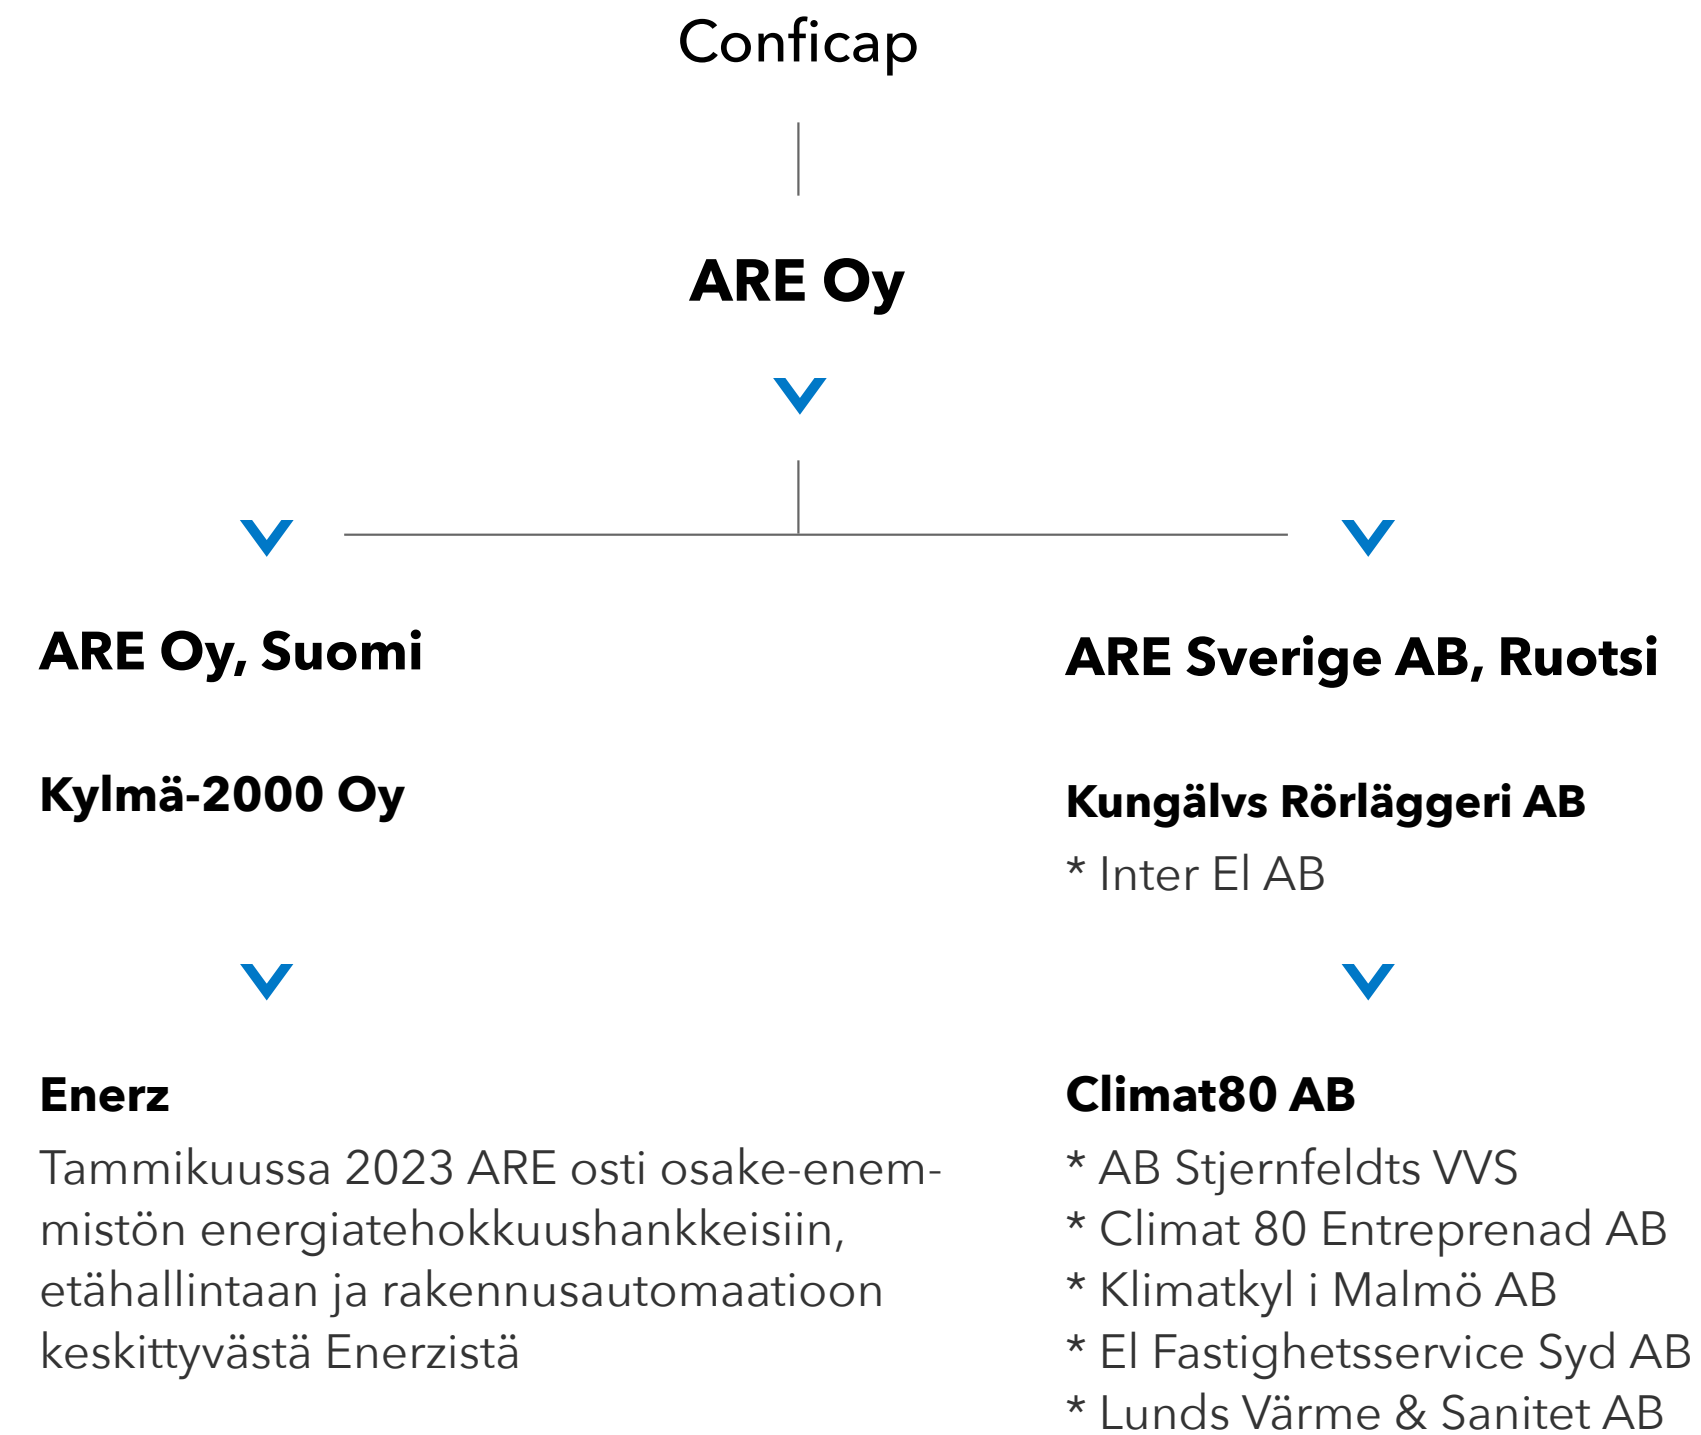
Conficap

ARE Oy

ARE Oy, Suomi

Kylmä-2000 Oy

Enerz

Tammikuussa 2023 ARE osti osake-enemmistön energiatehokkuushankkeisiin, etähallintaan ja rakennusautomaatioon keskittyvästä Enerzistä

ARE Sverige AB, Ruotsi

Kungälvs Rörläggeri AB

* Inter El AB

Climat80 AB

* AB Stjernfeldts VVS
* Climat 80 Entreprenad AB
* Klimatkyl i Malmö AB
* El Fastighetsservice Syd AB
* Lunds Värme & Sanitet AB